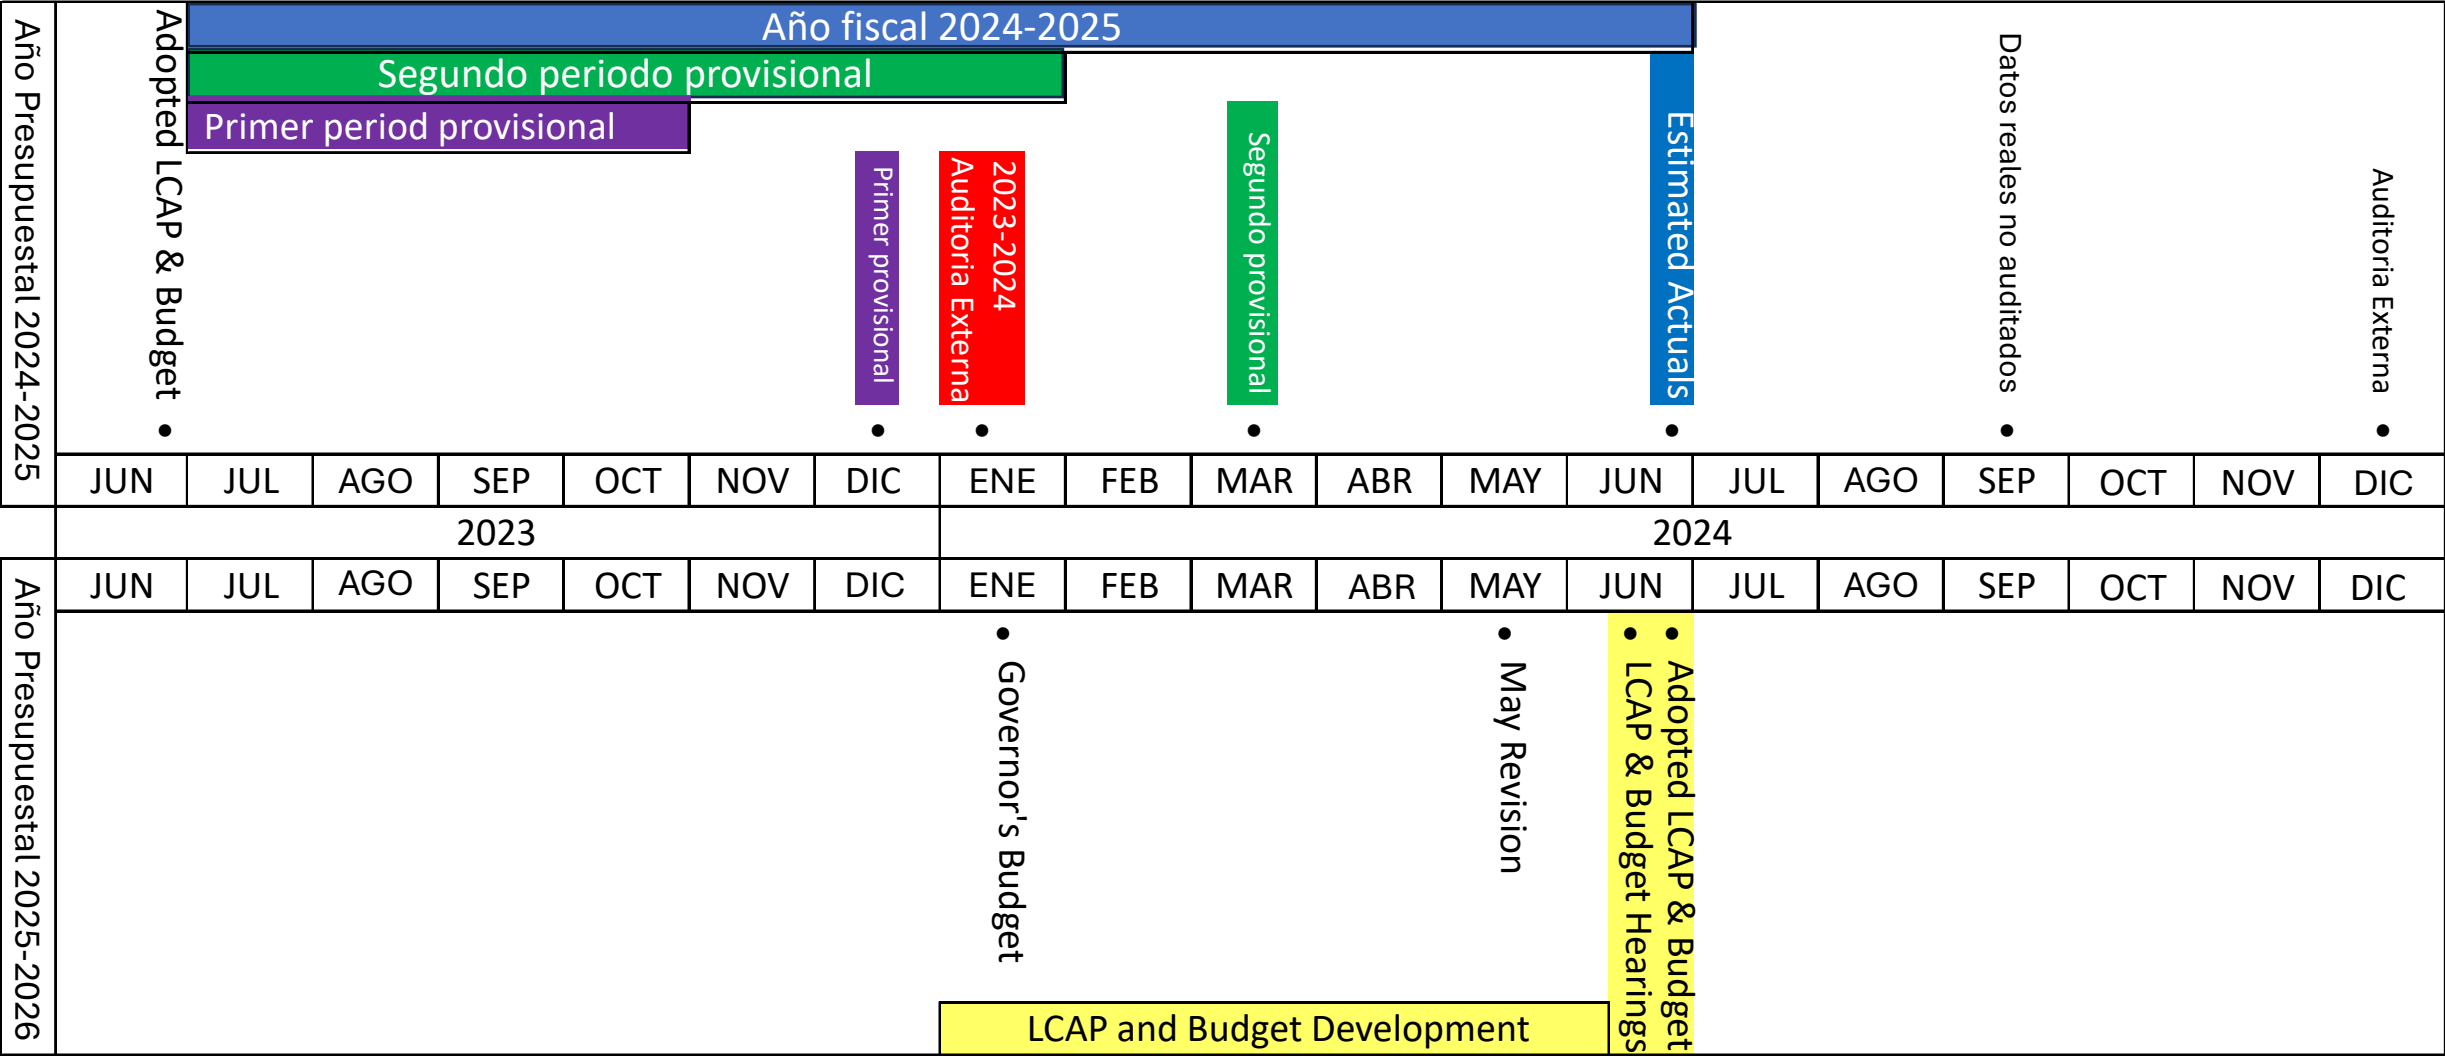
Año Presupuestal 2024-2025

Año fiscal 2024-2025

Segundo periodo provisional

Primer period provisional

Adopted LCAP & Budget

Primer provisional

2023-2024 Auditoria Externa

Segundo provisional

Estimated Actuals

Datos reales no auditados

Auditoria Externa

| JUN | JUL | AGO | SEP | OCT | NOV | DIC | ENE | FEB | MAR | ABR | MAY | JUN | JUL | AGO | SEP | OCT | NOV | DIC |
|---|---|---|---|---|---|---|---|---|---|---|---|---|---|---|---|---|---|---|

2023

2024

| JUN | JUL | AGO | SEP | OCT | NOV | DIC | ENE | FEB | MAR | ABR | MAY | JUN | JUL | AGO | SEP | OCT | NOV | DIC |
|---|---|---|---|---|---|---|---|---|---|---|---|---|---|---|---|---|---|---|

Año Presupuestal 2025-2026

Governor's Budget

May Revision

LCAP & Budget Hearings

Adopted LCAP & Budget

LCAP and Budget Development